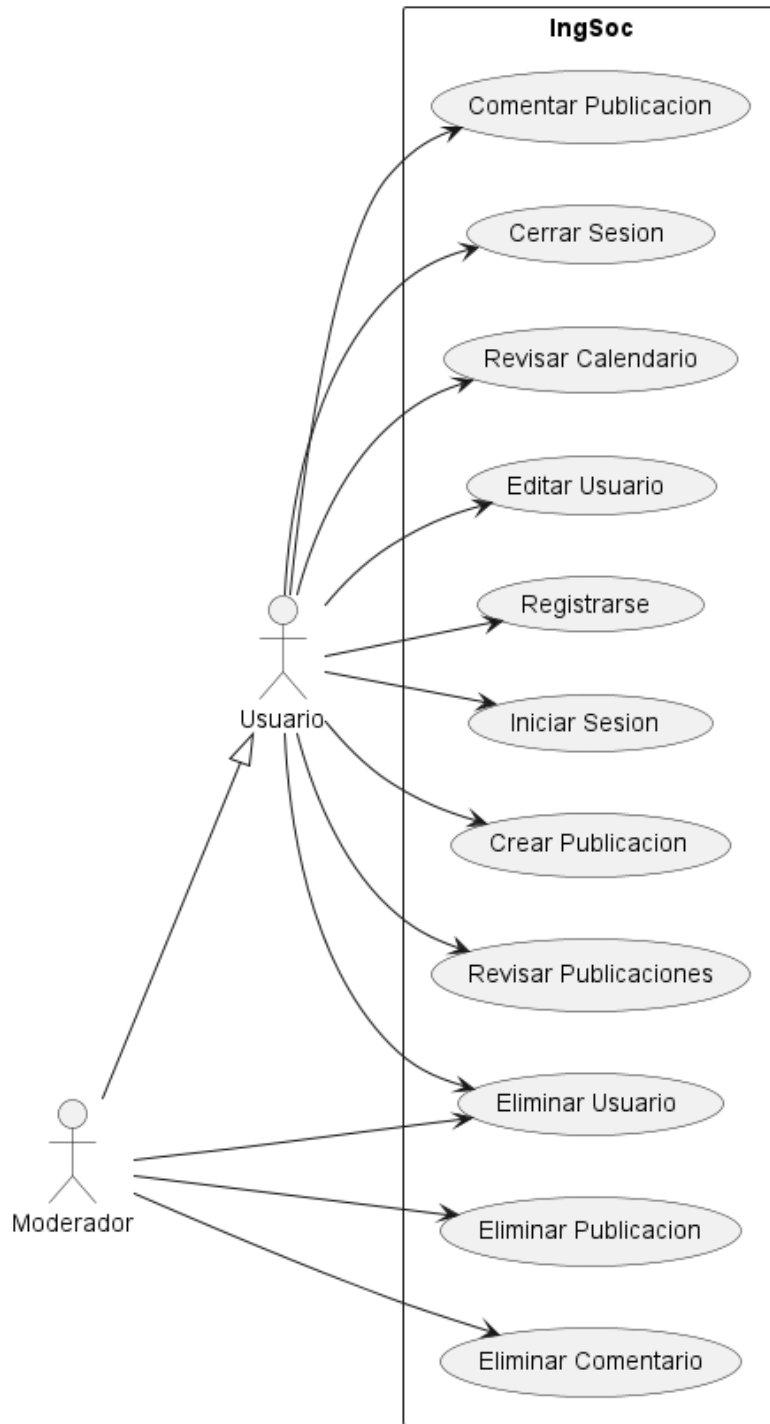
IngSoc

Comentar Publicacion

Cerrar Sesion

Revisar Calendario

Editar Usuario

Registrarse

Iniciar Sesion

Crear Publicacion

Revisar Publicaciones

Eliminar Usuario

Eliminar Publicacion

Eliminar Comentario

Usuario

Moderador